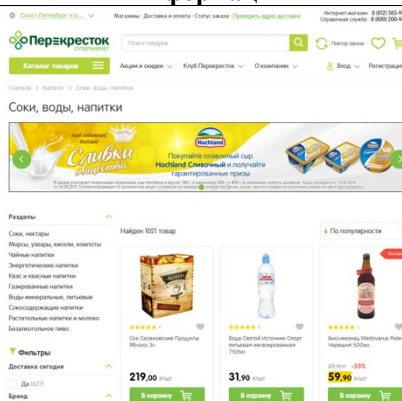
Санкт-Петербург и л... | Магазины · Доставка и оплата · Статус заказа · Проверить адрес доставки | Интернет-магазин 8 (812) 385-9 | Справочная служба 8 (800) 200-9

Перекресток СУПЕРМАРКЕТ

Поиск товаров

Повтор заказа

Каталог товаров | Акции и скидки | Клуб Перекресток | О компании | Вход | Регистрация

Главная > Каталог > Соки, воды, напитки

Соки, воды, напитки

Сливки отдыхать | Hochland | Покупайте плавленый сыр Hochland Сливочный и получайте гарантированные призы

Разделы

Соки, нектары
Морсы, узвары, кисели, компоты
Чайные напитки
Энергетические напитки
Квас и квасные напитки
Газированные напитки
Воды минеральные, питьевые
Сокосодержащие напитки
Растительные напитки и молоко
Безалкогольное пиво

Фильтры

Доставка сегодня

Да (677)

Бренд

Найден 1021 товар

По популярности

Сок Сазановские Продукты Яблоко 3л
219,00 ₽/шт
В корзину

Вода Святой Источник Спорт питьевая негазированная 750мл
31,90 ₽/шт
В корзину

Биронинский Medovarus Ride Черешня 500мл
59,90 ₽/шт
-33%
В корзину